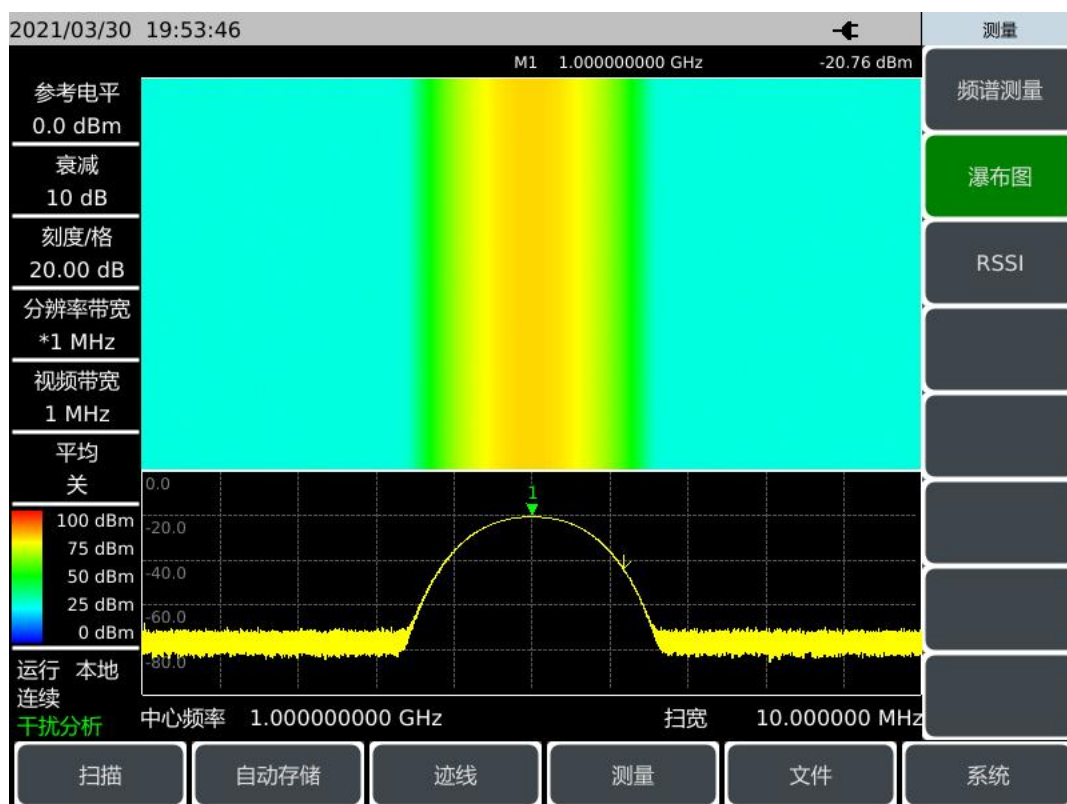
2021/03/30 19:53:46

测量

M1 1.000000000 GHz -20.76 dBm

参考电平
0.0 dBm
衰减
10 dB
刻度/格
20.00 dB
分辨率带宽
*1 MHz
视频带宽
1 MHz
平均
关

100 dBm
75 dBm
50 dBm
25 dBm
0 dBm

运行 本地
连续
干扰分析

0.0
-20.0
-40.0
-60.0
-80.0

1

频谱测量
瀑布图
RSSI

中心频率 1.000000000 GHz 扫宽 10.000000 MHz

扫描 自动存储 迹线 测量 文件 系统